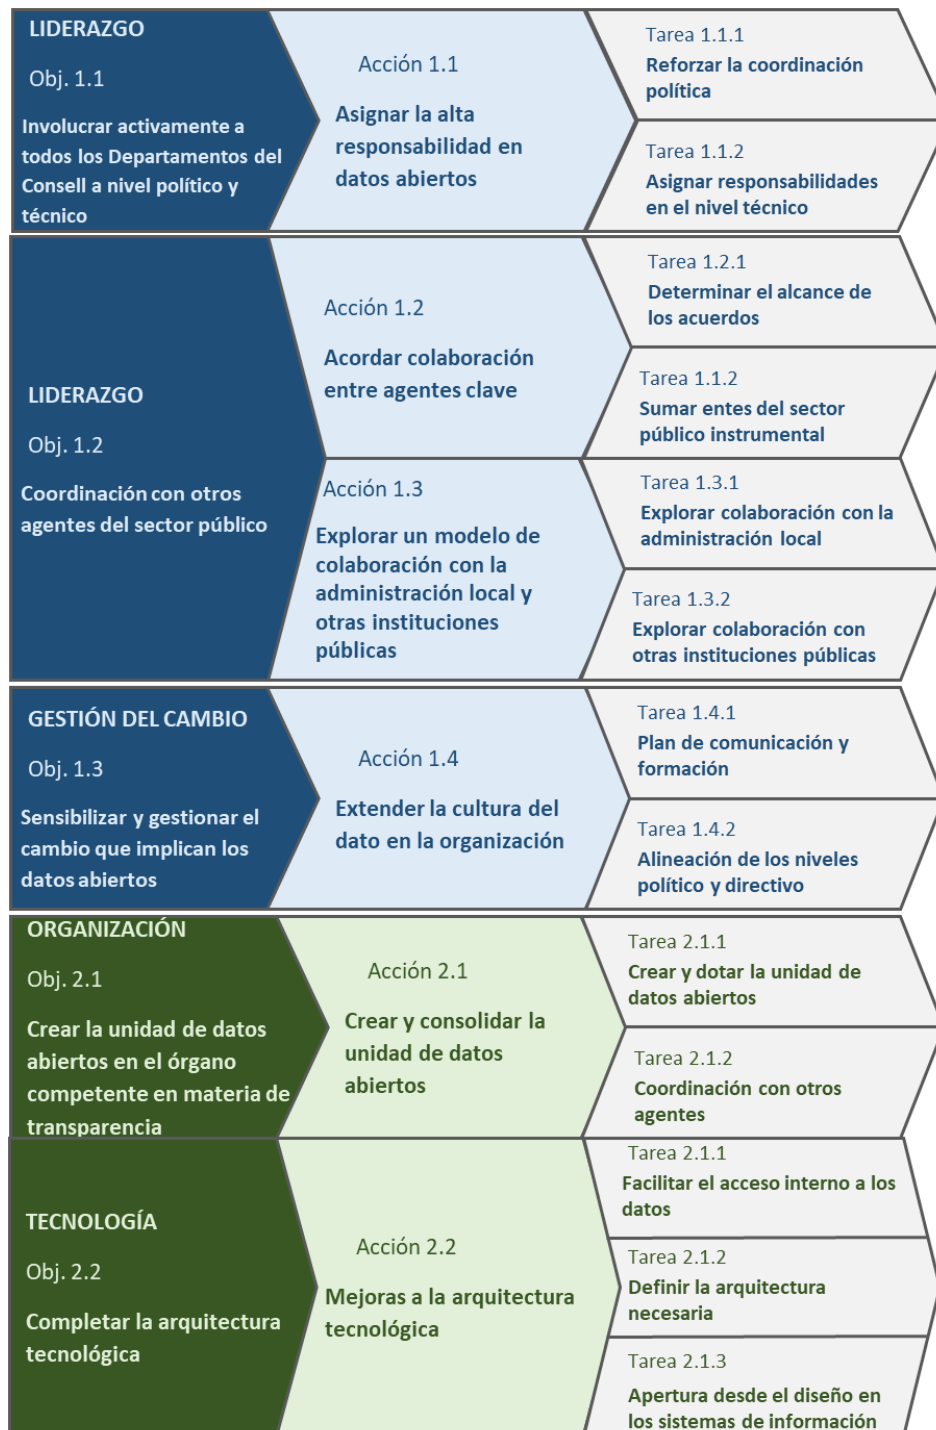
LIDERAZGO

Obj. 1.1

Involucrar activamente a todos los Departamentos del Consell a nivel político y técnico

Acción 1.1

Asignar la alta responsabilidad en datos abiertos

Tarea 1.1.1

Reforzar la coordinación política

Tarea 1.1.2

Asignar responsabilidades en el nivel técnico

LIDERAZGO

Obj. 1.2

Coordinación con otros agentes del sector público

Acción 1.2

Acordar colaboración entre agentes clave

Tarea 1.2.1

Determinar el alcance de los acuerdos

Tarea 1.1.2

Sumar entes del sector público instrumental

Acción 1.3

Explorar un modelo de colaboración con la administración local y otras instituciones públicas

Tarea 1.3.1

Explorar colaboración con la administración local

Tarea 1.3.2

Explorar colaboración con otras instituciones públicas

GESTIÓN DEL CAMBIO

Obj. 1.3

Sensibilizar y gestionar el cambio que implican los datos abiertos

Acción 1.4

Extender la cultura del dato en la organización

Tarea 1.4.1

Plan de comunicación y formación

Tarea 1.4.2

Alineación de los niveles político y directivo

ORGANIZACIÓN

Obj. 2.1

Crear la unidad de datos abiertos en el órgano competente en materia de transparencia

Acción 2.1

Crear y consolidar la unidad de datos abiertos

Tarea 2.1.1

Crear y dotar la unidad de datos abiertos

Tarea 2.1.2

Coordinación con otros agentes

TECNOLOGÍA

Obj. 2.2

Completar la arquitectura tecnológica

Acción 2.2

Mejoras a la arquitectura tecnológica

Tarea 2.1.1

Facilitar el acceso interno a los datos

Tarea 2.1.2

Definir la arquitectura necesaria

Tarea 2.1.3

Apertura desde el diseño en los sistemas de información